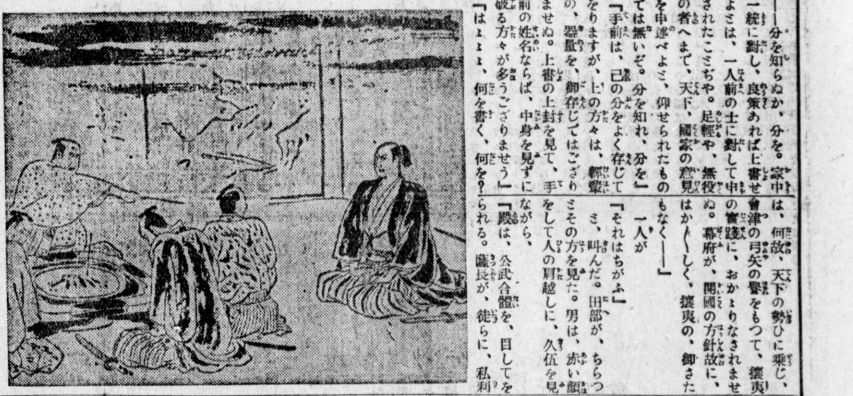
「――分を知らぬか、分を。家中一統に對し、良策あれば上書せよとは、一人前の士に對して申されたことぢや。足輕や、無役の者へまで、天下、國家の意見を申述べよと、仰せられたものでは無いぞ。分を知れ、分を」

「手前は、己の分をよく存じてをりますが、上の方々は、御器量を、御存じではござりませぬ。上書の上封を見て、手前の姓名ならば、中身を見ずに破る方々が多うござりませう」

「はよよ、何を書く、何を？

は、何故、天下の勢ひに乘じ、會津の弓矢の響をもつて、攘夷の實證に、おかゝりなされませぬ。幕府が、開國の方針故に、はか〲しく、攘夷の、御さたもなく――」

一人が

「それはちがふ」

と、叫んだ。田部が、ちらつとその方を見た。男は、赤い顔をして人の肩越しに、久伍を見ながら、

「殿は、公武合體を、目してをられる。薩長が、徒らに、私利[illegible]